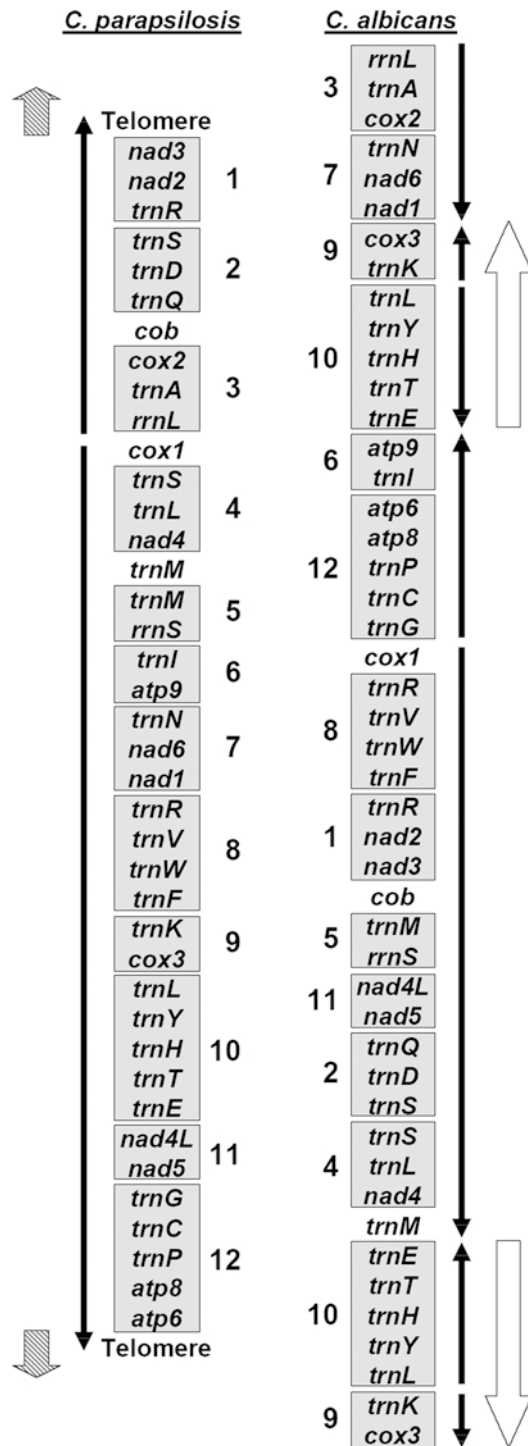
C. parapsilosis

Telomere
nad3
nad2
trnR
1
trnS
trnD
trnQ
2
cob
cox2
trnA
rrnL
3
cox1
trnS
trnL
nad4
4
trnM
trnM
rrnS
5
trnI
atp9
6
trnN
nad6
nad1
7
trnR
trnV
trnW
trnF
8
trnK
cox3
9
trnL
trnY
trnH
trnT
trnE
10
nad4L
nad5
11
trnG
trnC
trnP
atp8
atp6
12
Telomere

C. albicans

3
rrnL
trnA
cox2
7
trnN
nad6
nad1
9
cox3
trnK
10
trnL
trnY
trnH
trnT
trnE
6
atp9
trnI
12
atp6
atp8
trnP
trnC
trnG
cox1
8
trnR
trnV
trnW
trnF
1
trnR
nad2
nad3
cob
5
trnM
rrnS
11
nad4L
nad5
2
trnQ
trnD
trnS
4
trnS
trnL
nad4
trnM
10
trnE
trnT
trnH
trnY
trnL
9
trnK
cox3